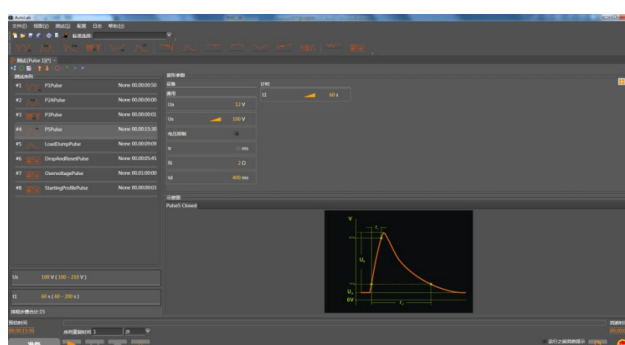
AutoLab

测试(Pulse) [1]

#1 P1Pulse None 00:00:00:50
#2 P2APulse None 00:00:00:00
#3 P3Pulse None 00:00:00:01
#4 P5Pulse None 00:00:15:30
#5 LoadDumpPulse None 00:00:09:06
#6 DropAndResetPulse None 00:00:01:45
#7 OvervoltagePulse None 00:01:00:00
#8 StartingProfilePulse None 00:00:00:03

Us 100 V ( 100 - 210 V )
t1 60 s ( 60 - 300 s )

Ua 12 V
Us 100 V
tr ms
Ri 2 Ω
td 400 ms

t1 60 s

Pulse5 Classic

V
$t_r$
$U_s$
$U_A$
0V
$t_d$